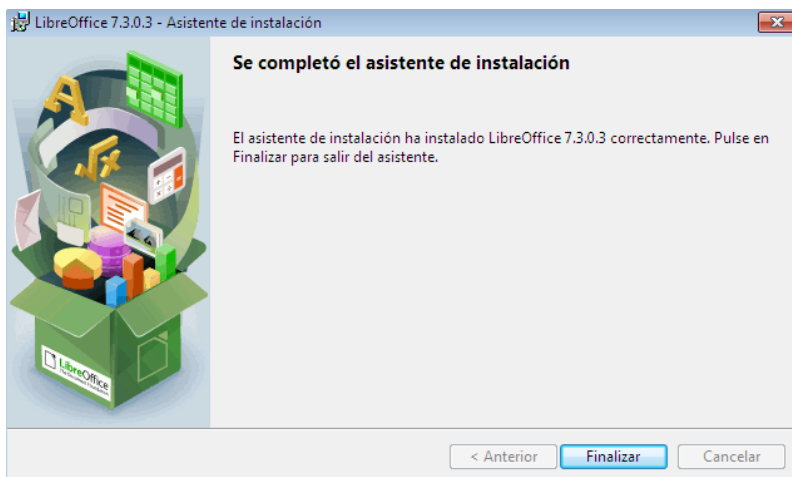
LibreOffice 7.3.0.3 - Asistente de instalación

Se completó el asistente de instalación

El asistente de instalación ha instalado LibreOffice 7.3.0.3 correctamente. Pulse en Finalizar para salir del asistente.

LibreOffice

< Anterior
Finalizar
Cancelar